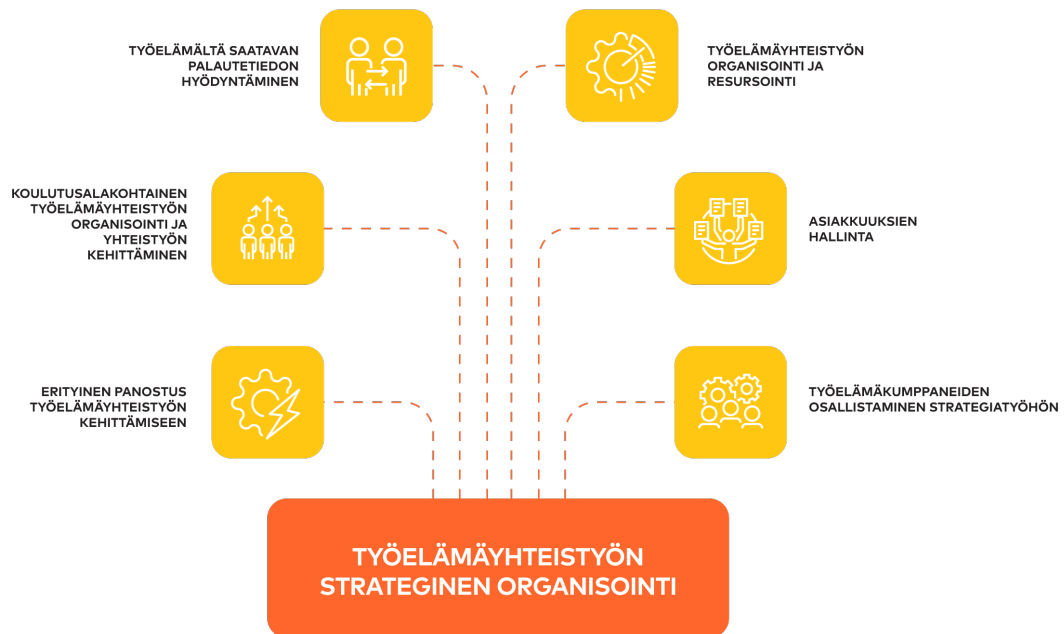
TYÖELÄMÄLTÄ SAATAVAN PALAUTETIEDON HYÖDYNTÄMINEN

TYÖELÄMÄYHTEISTYÖN ORGANISOINTI JA RESURSOINTI

KOULUTUSALAKOHTAINEN TYÖELÄMÄYHTEISTYÖN ORGANISOINTI JA YHTEISTYÖN KEHITTÄMINEN

ASIAKKUUKSIEN HALLINTA

ERITYINEN PANOSTUS TYÖELÄMÄYHTEISTYÖN KEHITTÄMISEEN

TYÖELÄMÄKUMPPANEIDEN OSALLISTAMINEN STRATEGIATYÖHÖN

TYÖELÄMÄYHTEISTYÖN STRATEGINEN ORGANISOINTI